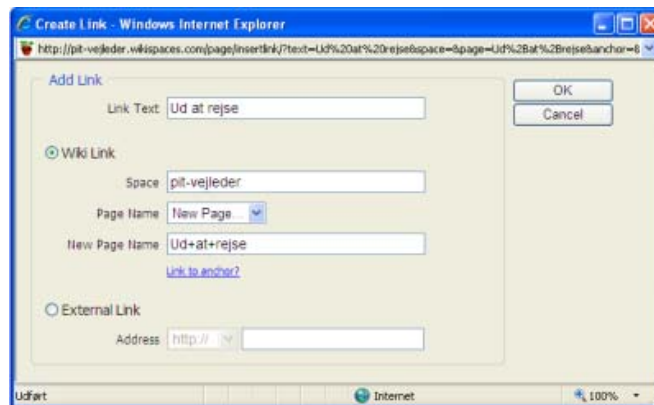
Create Link - Windows Internet Explorer

http://pit-vejleder.wikispaces.com/page/insertlink/?text=Ud%20at%20rejse&space=&page=Ud%2Bat%2Brejse&anchor=&

Add Link

Link Text Ud at rejse

Wiki Link

Space pit-vejleder

Page Name New Page...

New Page Name Ud+at+rejse

Link to anchor?

External Link

Address http://

OK

Cancel

Udført

Internet

100%